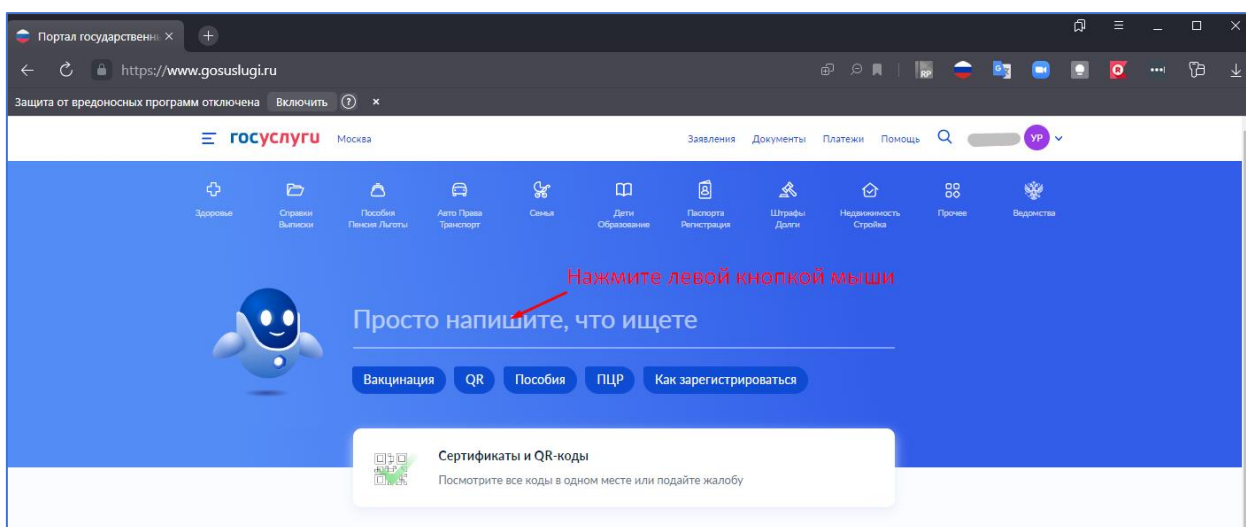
Портал государственны ×

https://www.gosuslugi.ru

Защита от вредоносных программ отключена Включить ?

госуслуги Москва

Заявления Документы Платежи Помощь

УР

Здоровье

Справки Выписки

Пособия Пенсия Льготы

Авто Права Транспорт

Семья

Дети Образование

Паспорта Регистрация

Штрафы Долги

Недвижимость Стройка

Прочее

Ведомства

Нажмите левой кнопкой мыши

Просто напишите, что ищете

Вакцинация QR Пособия ПЦР Как зарегистрироваться

Сертификаты и QR-коды

Посмотрите все коды в одном месте или подайте жалобу